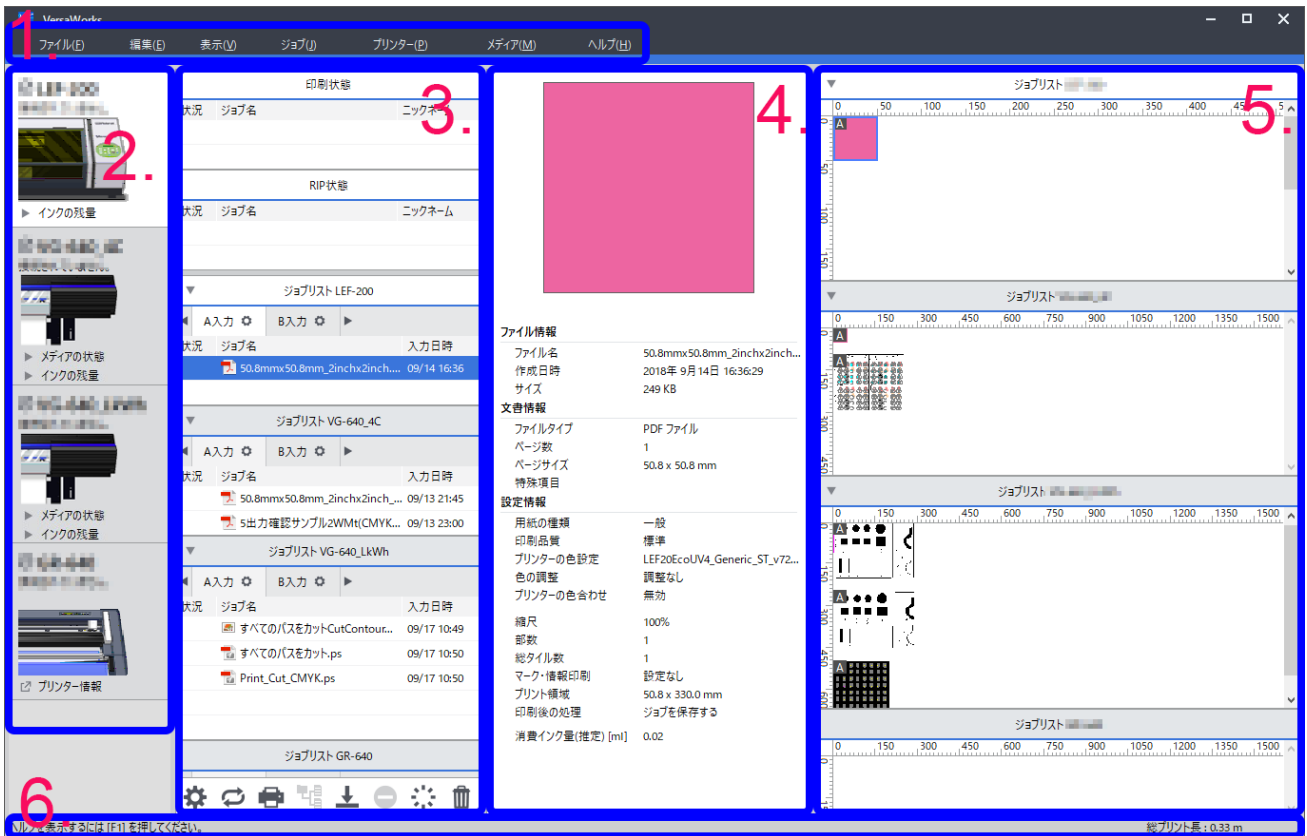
VersaWorks

1.

ファイル(F) 編集(E) 表示(V) ジョブ(J) プリンター(P) メディア(M) ヘルプ(H)

2.

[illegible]

インクの残量

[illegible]

メディアの状態
インクの残量

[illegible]

メディアの状態
インクの残量

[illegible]

プリンター情報

3.

印刷状態

| 状況 | ジョブ名 | ニックネーム |
|---|---|---|

RIP状態

| 状況 | ジョブ名 | ニックネーム |
|---|---|---|

ジョブリスト LEF-200

A入力 B入力

| 状況 | ジョブ名 | 入力日時 |
|---|---|---|
| | 50.8mmx50.8mm_2inchx2inch.... | 09/14 16:36 |

ジョブリスト VG-640_4C

A入力 B入力

| 状況 | ジョブ名 | 入力日時 |
|---|---|---|
| | 50.8mmx50.8mm_2inchx2inch_... | 09/13 21:45 |
| | 5出力確認サンプル2WMt(CMYK... | 09/13 23:00 |

ジョブリスト VG-640_LkWh

A入力 B入力

| 状況 | ジョブ名 | 入力日時 |
|---|---|---|
| | すべてのパスをカットCutContour... | 09/17 10:49 |
| | すべてのパスをカット.ps | 09/17 10:50 |
| | Print_Cut_CMYK.ps | 09/17 10:50 |

ジョブリスト GR-640

4.

ファイル情報
ファイル名 50.8mmx50.8mm_2inchx2inch...
作成日時 2018年 9月14日 16:36:29
サイズ 249 KB
文書情報
ファイルタイプ PDF ファイル
ページ数 1
ページサイズ 50.8 x 50.8 mm
特殊項目
設定情報
用紙の種類 一般
印刷品質 標準
プリンターの色設定 LEF20EcoUV4_Generic_ST_v72...
色の調整 調整なし
プリンターの色合わせ 無効
縮尺 100%
部数 1
総タイル数 1
マーク・情報印刷 設定なし
プリント領域 50.8 x 330.0 mm
印刷後の処理 ジョブを保存する
消費インク量(推定) [ml] 0.02

5.

ジョブリスト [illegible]
0 50 100 150 200 250 300 350 400 45
A

ジョブリスト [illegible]
0 150 300 450 600 750 900 1050 1200 1350 1500
A
A

ジョブリスト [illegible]
0 150 300 450 600 750 900 1050 1200 1350 1500
A
A
A

ジョブリスト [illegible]
0 150 300 450 600 750 900 1050 1200 1350 1500

6.

ヘルプを表示するには [F1] を押してください。
総プリント長 : 0.33 m